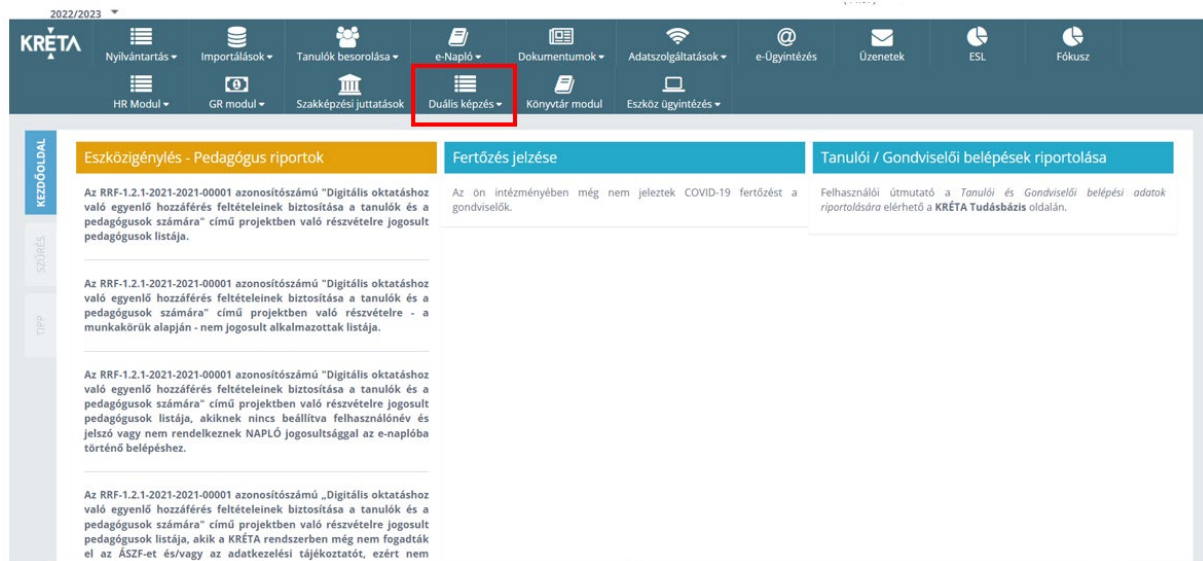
2022/2023

KRÉTA

Nyilvántartás Importálások Tanulók besorolása e-Napló Dokumentumok Adatszolgáltatások e-Ügyintézés Üzenetek ESL Fókusz

HR Modul GR modul Szakképzési juttatások Duális képzés Könyvtár modul Eszköz ügyintézés

KEZDŐOLDAL

SZŰRÉS

TIPP

Eszközigénylés - Pedagógus riportok

Az RRF-1.2.1-2021-2021-00001 azonosítószámú "Digitális oktatáshoz való egyenlő hozzáférés feltételeinek biztosítása a tanulók és a pedagógusok számára" című projektben való részvételre jogosult pedagógusok listája.

Az RRF-1.2.1-2021-2021-00001 azonosítószámú "Digitális oktatáshoz való egyenlő hozzáférés feltételeinek biztosítása a tanulók és a pedagógusok számára" című projektben való részvételre - a munkakörük alapján - nem jogosult alkalmazottak listája.

Az RRF-1.2.1-2021-2021-00001 azonosítószámú "Digitális oktatáshoz való egyenlő hozzáférés feltételeinek biztosítása a tanulók és a pedagógusok számára" című projektben való részvételre jogosult pedagógusok listája, akiknek nincs beállítva felhasználónév és jelszó vagy nem rendelkeznek NAPLÓ jogosultsággal az e-naplóba történő belépéshez.

Az RRF-1.2.1-2021-2021-00001 azonosítószámú „Digitális oktatáshoz való egyenlő hozzáférés feltételeinek biztosítása a tanulók és a pedagógusok számára" című projektben való részvételre jogosult pedagógusok listája, akik a KRÉTA rendszerben még nem fogadták el az ÁSZF-et és/vagy az adatkezelési tájékoztatót, ezért nem

Fertőzés jelzése

Az ön intézményében még nem jeleztek COVID-19 fertőzést a gondviselők.

Tanulói / Gondviselői belépések riportolása

Felhasználói útmutató a Tanulói és Gondviselői belépési adatok riportolására elérhető a KRÉTA Tudásbázis oldalán.